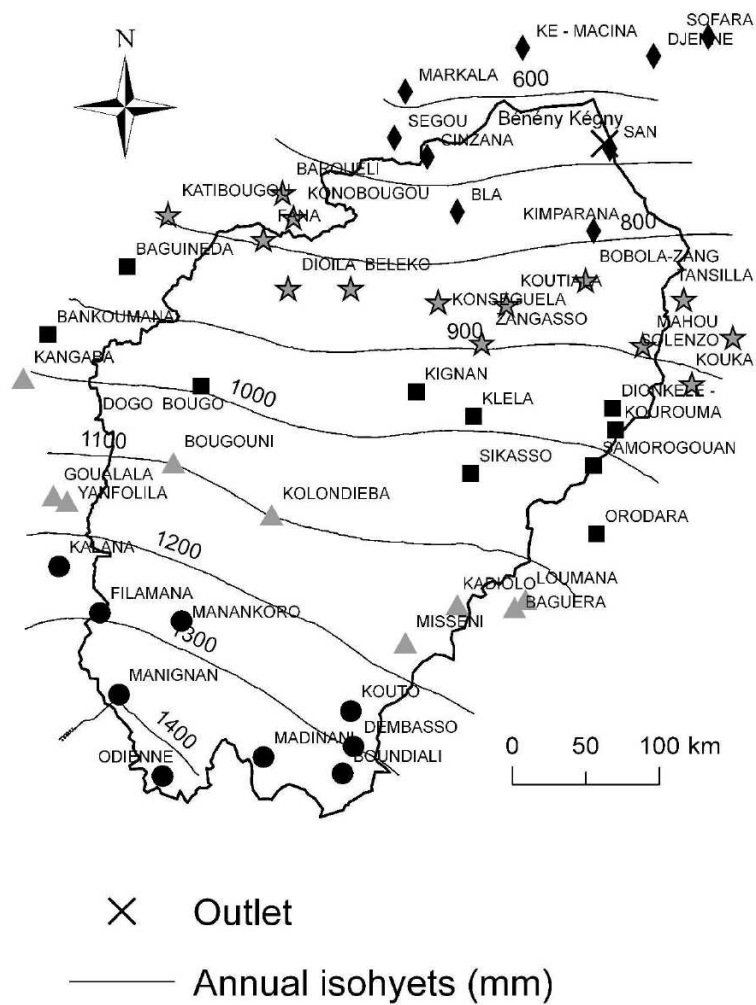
N

SOFARA
KE - MACINA
DJENNE
MARKALA
600
SEGOU
Bénény Kégny
CINZANA
SAN
BAROUELI
KATIBOUGOU
KONOBOUGOU
BLA
FANA
KIMPARANA
800
BAGUINEDA
BOBOLA-ZANG
DIOILA
BELEKO
KOUTIALA
TANSILLA
BANKOUMANA
KONSEGUELA
ZANGASSO
MAHOU
900
SOLENZO
KANGABA
KOUKA
KIGNAN
DIONKELE - KOUROUMA
DOGO
BOUGO
1000
KLELA
1100
BOUGOUNI
SAMOROGOUAN
GOUALALA
SIKASSO
YANFOLILA
KOLONDIEBA
ORODARA
KALANA
1200
LOUMANA
KADIOLO
FILAMANA
MANANKORO
BAGUERA
MISSENI
1300
MANIGNAN
KOUTO
DEMBASSO
1400
MADINANI
BOUNDIALI
ODIENNE
0
50
100 km

Outlet

Annual isohyets (mm)